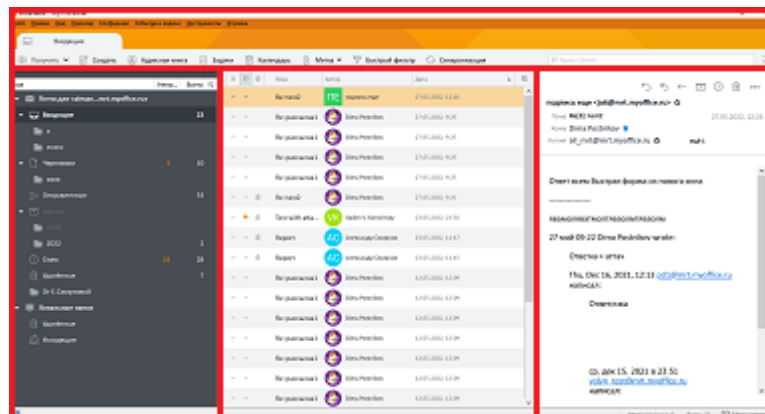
Входящие

Получить Создать Адресная книга Задачи Календарь Метка Быстрый фильтр Синхронизация

Входящие 23
Черновики 10
Отправленные 13
2021
2022 2
Спам 11 24
Удалённые 7
Локальные папки
Удалённые
Исходящие

Тема Автор Дата
Re: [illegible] 17.05.2022 13:38
Re: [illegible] Dima Pestrikov 17.05.2022 9:25
Re: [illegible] Dima Pestrikov 17.05.2022 9:25
Re: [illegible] Dima Pestrikov 17.05.2022 9:25
Re: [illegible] Dima Pestrikov 17.05.2022 9:25
Re: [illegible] Dima Pestrikov 17.05.2022 9:25
Re: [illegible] Dima Pestrikov 17.05.2022 9:25
Re: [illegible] Dima Pestrikov 17.05.2022 9:25
Test with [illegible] VK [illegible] 13.05.2022 19:50
Report AC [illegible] 13.05.2022 13:47
Report AC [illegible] 13.05.2022 13:47
Re: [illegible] Dima Pestrikov 12.05.2022 12:04
Re: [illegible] Dima Pestrikov 12.05.2022 12:04
Re: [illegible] Dima Pestrikov 12.05.2022 12:04
Re: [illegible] Dima Pestrikov 12.05.2022 12:04
Re: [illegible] Dima Pestrikov 12.05.2022 12:04
Re: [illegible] Dima Pestrikov 12.05.2022 12:04
Re: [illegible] Dima Pestrikov 12.05.2022 12:04

Тема RE: test
Кому Dima Pestrikov
Копия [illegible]@mt.myoffice.ru

Ответ всем Быстрая форма из нового окна

27 мая 09:22 Dima Pestrikov пишет:

Ответка к аттач

Thu, Dec 16, 2021, 12:11 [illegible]@mt.myoffice.ru написал:

Ответочка

ср, дек 15, 2021 в 23:51 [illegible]@mt.myoffice.ru написал: